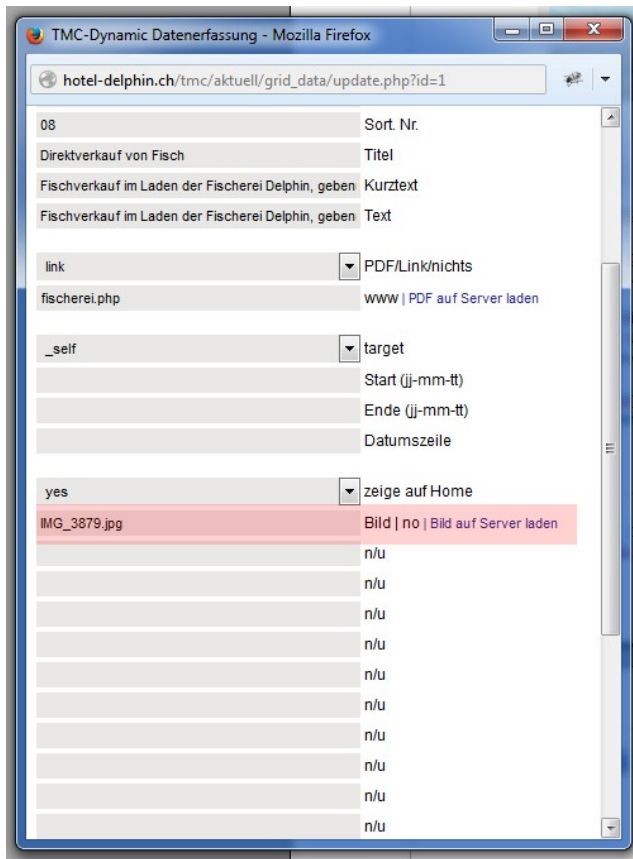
TMC-Dynamic Datenerfassung - Mozilla Firefox

hotel-delphin.ch/tmc/aktuell/grid_data/update.php?id=1

| | |
|---|---|
| 08 | Sort. Nr. |
| Direktverkauf von Fisch | Titel |
| Fischverkauf im Laden der Fischerei Delphin, geben | Kurztext |
| Fischverkauf im Laden der Fischerei Delphin, geben | Text |
| link | PDF/Link/nichts |
| fischerei.php | www \| PDF auf Server laden |
| _self | target |
| | Start (jj-mm-tt) |
| | Ende (jj-mm-tt) |
| | Datumszeile |
| yes | zeige auf Home |
| IMG_3879.jpg | Bild \| no \| Bild auf Server laden |
| | n/u |
| | n/u |
| | n/u |
| | n/u |
| | n/u |
| | n/u |
| | n/u |
| | n/u |
| | n/u |
| | n/u |